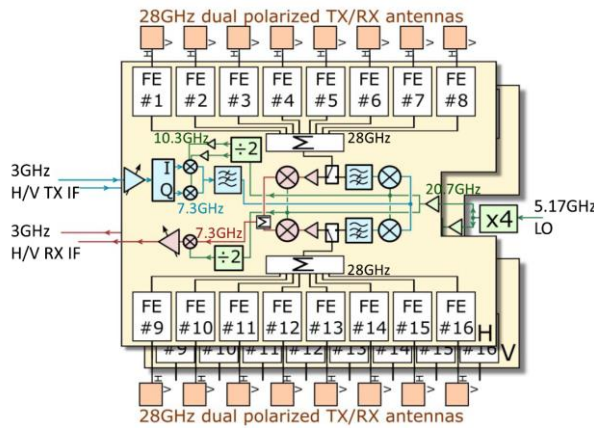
28GHz dual polarized TX/RX antennas

FE #1
FE #2
FE #3
FE #4
FE #5
FE #6
FE #7
FE #8

28GHz
10.3GHz
÷2
3GHz
H/V TX IF
I
Q
7.3GHz
20.7GHz
5.17GHz
LO
x4
3GHz
H/V RX IF
7.3GHz
÷2
28GHz

FE #9
FE #10
FE #11
FE #12
FE #13
FE #14
FE #15
FE #16
H
#9 #10 #11 #12 #13 #14 #15 #16
V

28GHz dual polarized TX/RX antennas